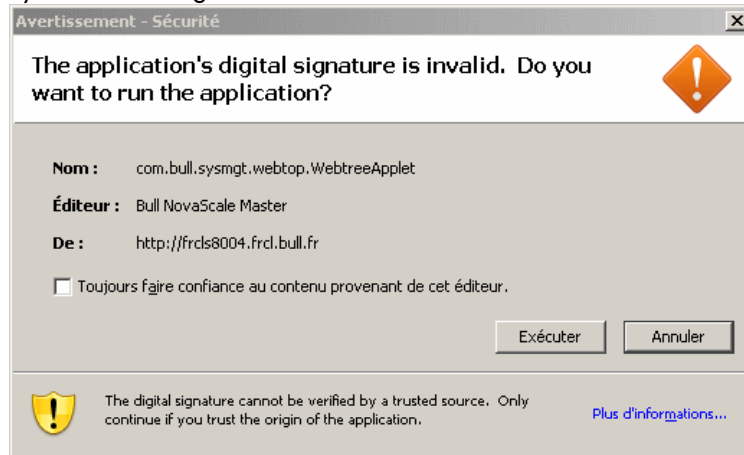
Avertissement - Sécurité

The application's digital signature is invalid. Do you want to run the application?

Nom : com.bull.sysmgt.webtop.WebtreeApplet

Éditeur : Bull NovaScale Master

De : http://frcls8004.frcl.bull.fr

Toujours faire confiance au contenu provenant de cet éditeur.

Exécuter Annuler

The digital signature cannot be verified by a trusted source. Only continue if you trust the origin of the application.

Plus d'informations...